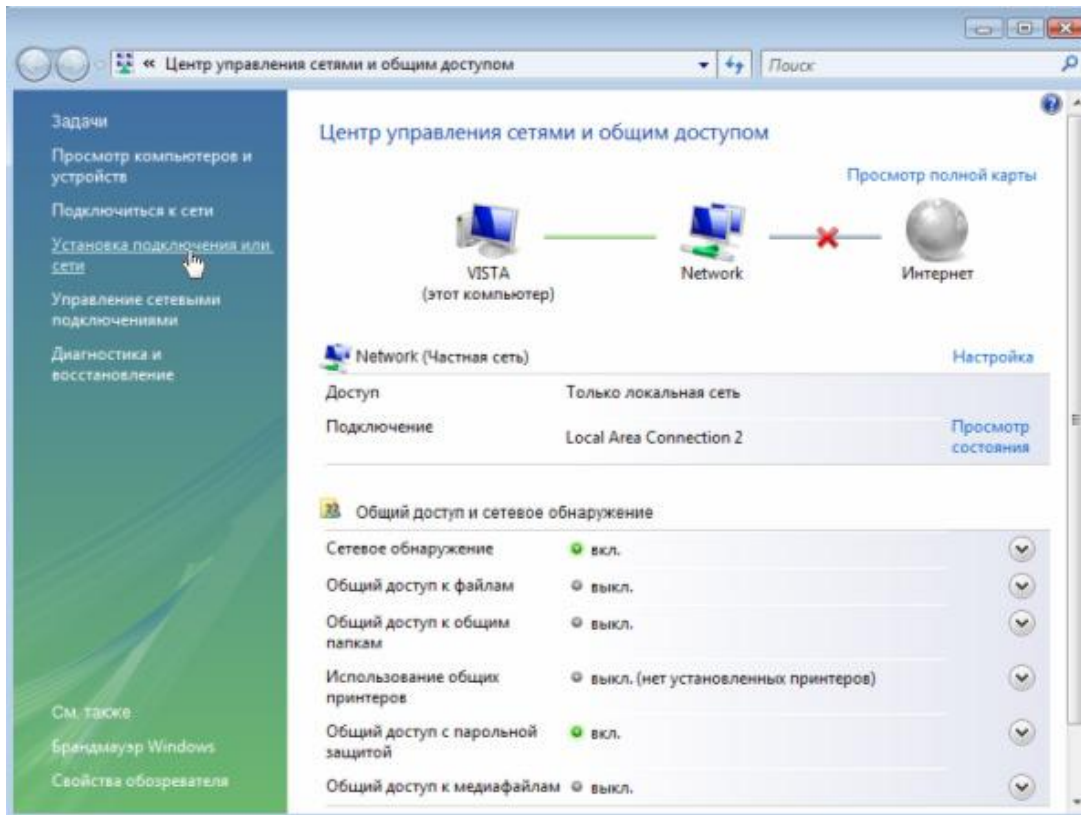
« Центр управления сетями и общим доступом

Поиск

Задачи

Просмотр компьютеров и устройств

Подключиться к сети

Установка подключения или сети

Управление сетевыми подключениями

Диагностика и восстановление

См. также

Брандмауэр Windows

Свойства обозревателя

Центр управления сетями и общим доступом

Просмотр полной карты

VISTA
(этот компьютер)

Network

Интернет

Network (Частная сеть)

Настройка

| | | |
|---|---|---|
| Доступ | Только локальная сеть | |
| Подключение | Local Area Connection 2 | Просмотр состояния |

Общий доступ и сетевое обнаружение

| | |
|---|---|
| Сетевое обнаружение | вкл. |
| Общий доступ к файлам | выкл. |
| Общий доступ к общим папкам | выкл. |
| Использование общих принтеров | выкл. (нет установленных принтеров) |
| Общий доступ с парольной защитой | вкл. |
| Общий доступ к медиафайлам | выкл. |